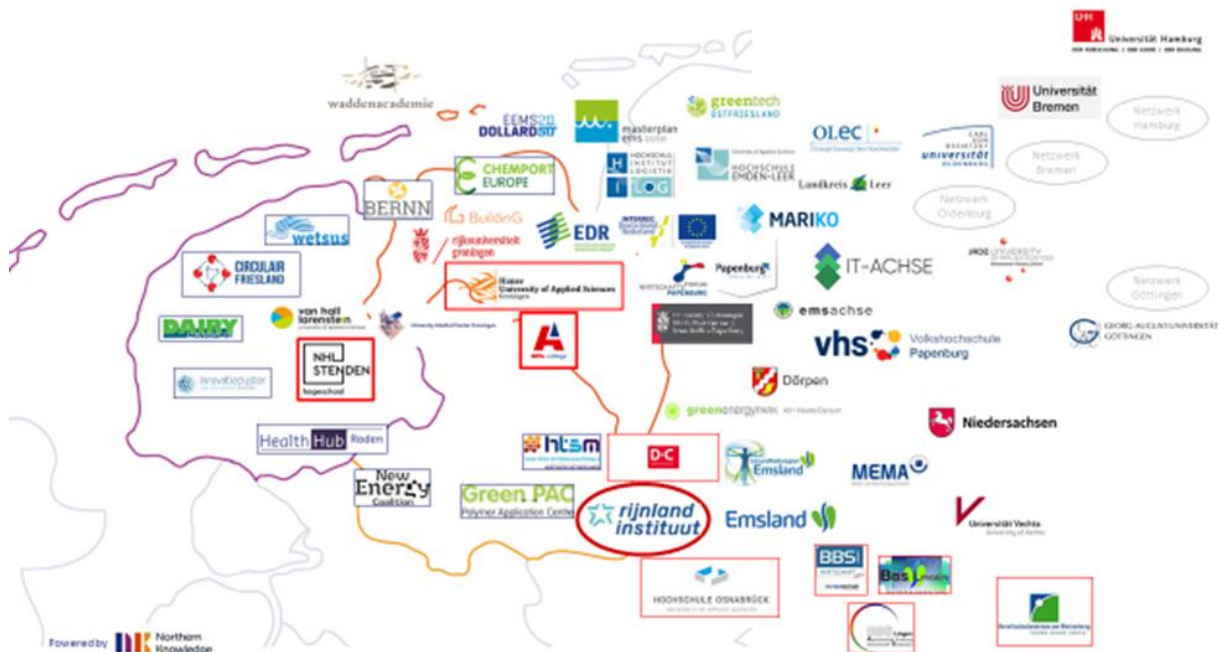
Universität Hamburg

waddenacademie

EEMS DOLLARD

masterplan eems

greentech OSTFRIESLAND

OLEC

Universität Bremen

Netzwerk Hamburg

HOCHSCHULE INSTITUT LOGISTIK

HOCHSCHULE EMDEN-LEER

CARL VON OSSIETZKY universität OLDENBURG

Netzwerk Bremen

CHEMPORT EUROPE

Landkreis Leer

BERNN

BuildinG

Netzwerk Oldenburg

rijksuniversiteit groningen

EDR

MARIKO

wetsus

IT-ACHSE

Hanze University of Applied Sciences Groningen

Papenburg

CIRCULAR FRIESLAND

Netzwerk Göttingen

van hall larenstein

emsachse

DAIRY

University Medical Center Groningen

GEORG-AUGUST-UNIVERSITÄT GÖTTINGEN

NHL STENDEN hogeschool

vhs Volkshochschule Papenburg

Dörpen

greenenergy

Niedersachsen

Health Hub Roden

hts

D-C

Emsland

MEMA

New Energy Coalition

Green PAC Polymer Application Centre

rijnland instituut

Emsland

Universität Vechta

BBS

HOCHSCHULE OSNABRÜCK

Powered by Northern Knowledge